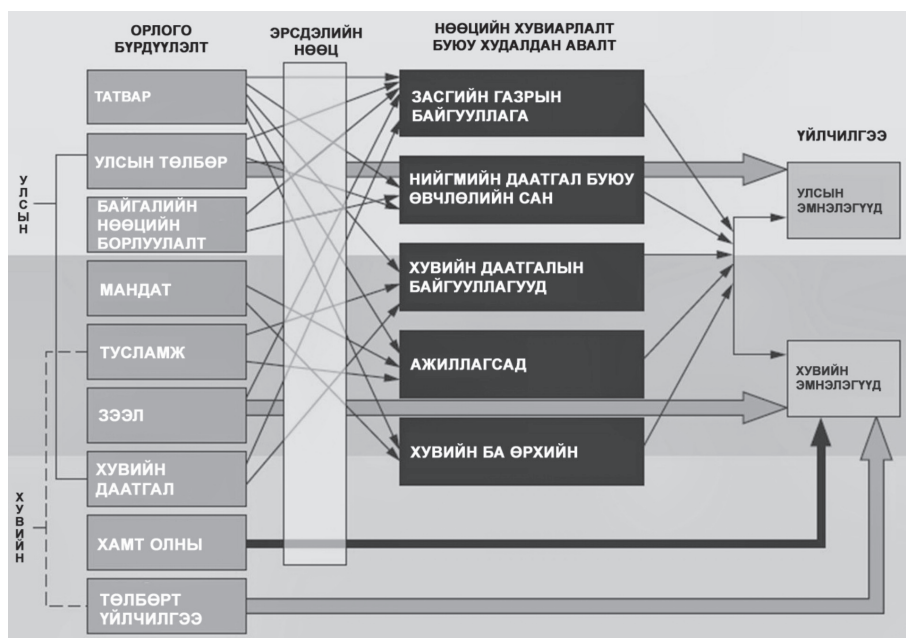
ОРЛОГО БҮРДҮҮЛЭЛТ

ЭРСДЭЛИЙН НӨӨЦ

НӨӨЦИЙН ХУВИАРЛАЛТ БУЮУ ХУДАЛДАН АВАЛТ

ҮЙЛЧИЛГЭЭ

УЛСЫН

ТАТВАР

УЛСЫН ТӨЛБӨР

БАЙГАЛИЙН НӨӨЦИЙН БОРЛУУЛАЛТ

МАНДАТ

ТУСЛАМЖ

ЗЭЭЛ

ХУВИЙН ДААТГАЛ

ХАМТ ОЛНЫ

ТӨЛБӨРТ ҮЙЛЧИЛГЭЭ

ХУВИЙН

ЗАСГИЙН ГАЗРЫН БАЙГУУЛЛАГА

НИЙГМИЙН ДААТГАЛ БУЮУ ӨВЧЛӨЛИЙН САН

ХУВИЙН ДААТГАЛЫН БАЙГУУЛЛАГУУД

АЖИЛЛАГСАД

ХУВИЙН БА ӨРХИЙН

УЛСЫН ЭМНЭЛЭГҮҮД

ХУВИЙН ЭМНЭЛЭГҮҮД